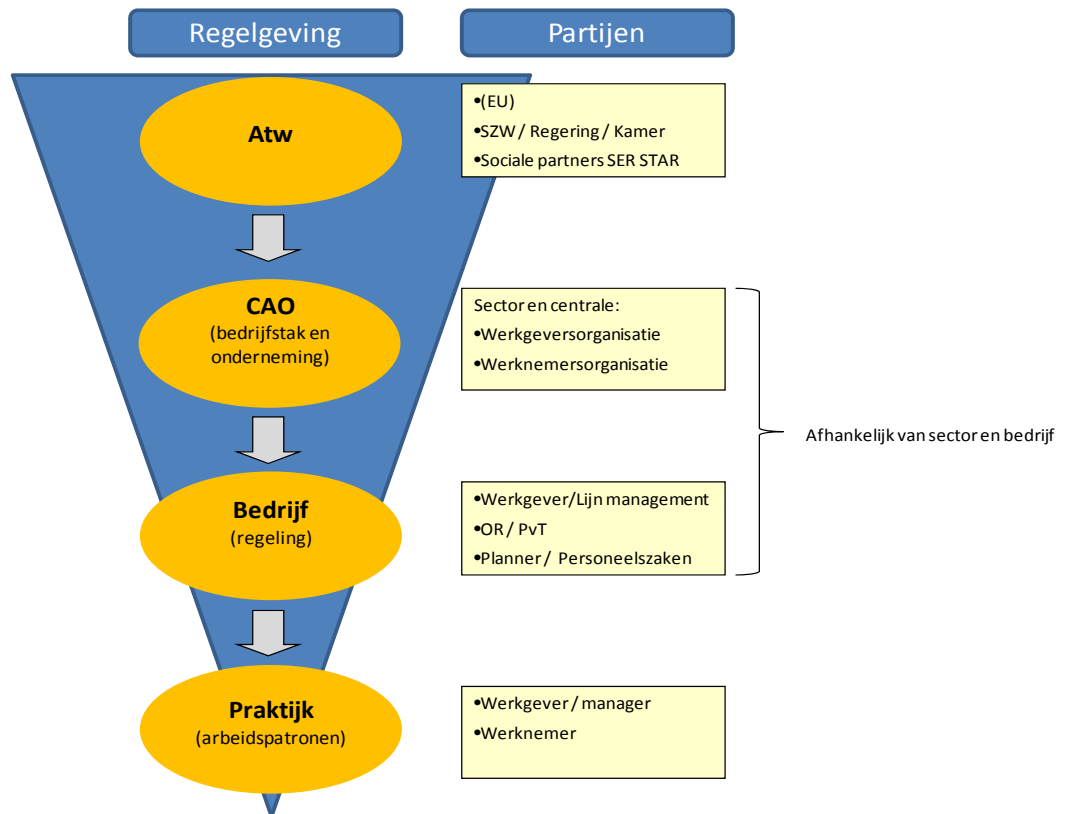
Regelgeving

Partijen

Atw

•(EU)
•SZW / Regering / Kamer
•Sociale partners SER STAR

CAO
(bedrijfstak en onderneming)

Sector en centrale:
•Werkgeversorganisatie
•Werknemersorganisatie

Afhankelijk van sector en bedrijf

Bedrijf
(regeling)

•Werkgever/Lijn management
•OR / PvT
•Planner / Personeelszaken

Praktijk
(arbeidspatronen)

•Werkgever / manager
•Werknemer